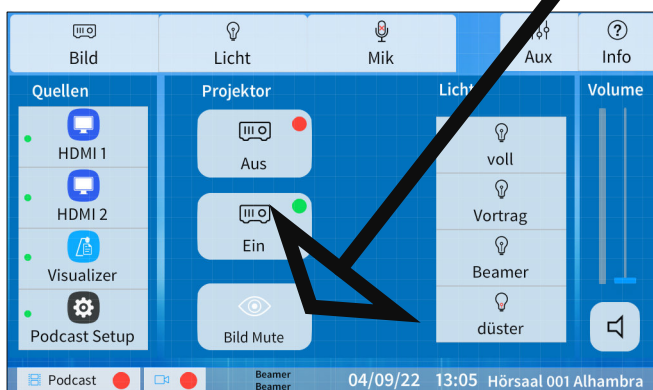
Bild
Licht
Mik
Aux
Info

Quellen
HDMI 1
HDMI 2
Visualizer
Podcast Setup

Projektor
Aus
Ein
Bild Mute

Licht
voll
Vortrag
Beamer
düster

Volume

Podcast
Beamer
Beamer
04/09/22 13:05 Hörsaal 001 Alhambra